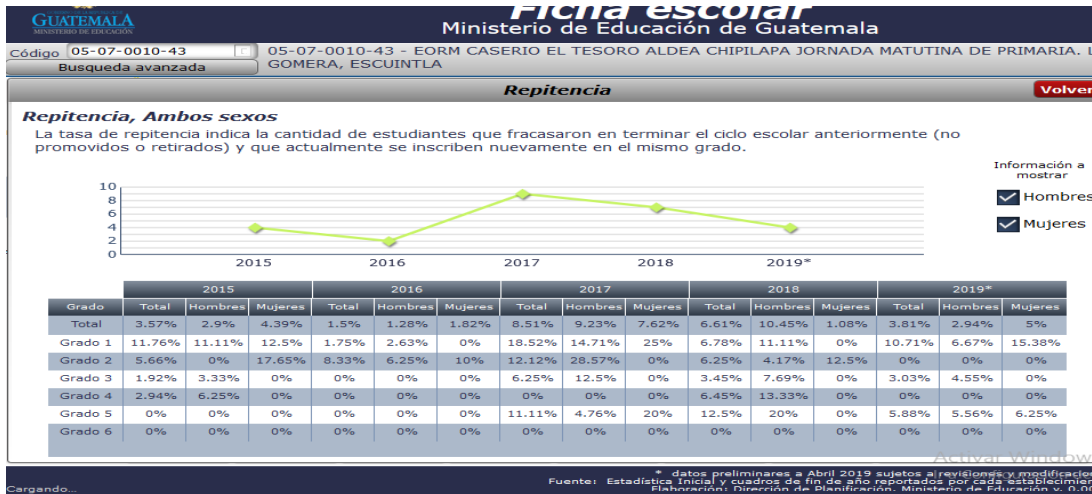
GUATEMALA
MINISTERIO DE EDUCACIÓN

Ficha escolar
Ministerio de Educación de Guatemala

Código 05-07-0010-43
Busqueda avanzada

05-07-0010-43 - EORM CASERIO EL TESORO ALDEA CHIPILAPA JORNADA MATUTINA DE PRIMARIA. L GOMERA, ESCUINTLA

Repitencia

Volver

Repitencia, Ambos sexos

La tasa de repitencia indica la cantidad de estudiantes que fracasaron en terminar el ciclo escolar anteriormente (no promovidos o retirados) y que actualmente se inscriben nuevamente en el mismo grado.

Información a mostrar
Hombres
Mujeres

10
8
6
4
2
0
2015 2016 2017 2018 2019*

| | 2015 | | | 2016 | | | 2017 | | | 2018 | | | 2019* | | |
|---|---|---|---|---|---|---|---|---|---|---|---|---|---|---|---|
| Grado | Total | Hombres | Mujeres | Total | Hombres | Mujeres | Total | Hombres | Mujeres | Total | Hombres | Mujeres | Total | Hombres | Mujeres |
| Total | 3.57% | 2.9% | 4.39% | 1.5% | 1.28% | 1.82% | 8.51% | 9.23% | 7.62% | 6.61% | 10.45% | 1.08% | 3.81% | 2.94% | 5% |
| Grado 1 | 11.76% | 11.11% | 12.5% | 1.75% | 2.63% | 0% | 18.52% | 14.71% | 25% | 6.78% | 11.11% | 0% | 10.71% | 6.67% | 15.38% |
| Grado 2 | 5.66% | 0% | 17.65% | 8.33% | 6.25% | 10% | 12.12% | 28.57% | 0% | 6.25% | 4.17% | 12.5% | 0% | 0% | 0% |
| Grado 3 | 1.92% | 3.33% | 0% | 0% | 0% | 0% | 6.25% | 12.5% | 0% | 3.45% | 7.69% | 0% | 3.03% | 4.55% | 0% |
| Grado 4 | 2.94% | 6.25% | 0% | 0% | 0% | 0% | 0% | 0% | 0% | 6.45% | 13.33% | 0% | 0% | 0% | 0% |
| Grado 5 | 0% | 0% | 0% | 0% | 0% | 0% | 11.11% | 4.76% | 20% | 12.5% | 20% | 0% | 5.88% | 5.56% | 6.25% |
| Grado 6 | 0% | 0% | 0% | 0% | 0% | 0% | 0% | 0% | 0% | 0% | 0% | 0% | 0% | 0% | 0% |

Activar Windov

* datos preliminares a Abril 2019 sujetos a revisiones y modificacion
Fuente: Estadística Inicial y cuadros de fin de año reportados por cada establecimie
Elaboración: Dirección de Planificación, Ministerio de Educación v. 0.0

Cargando...